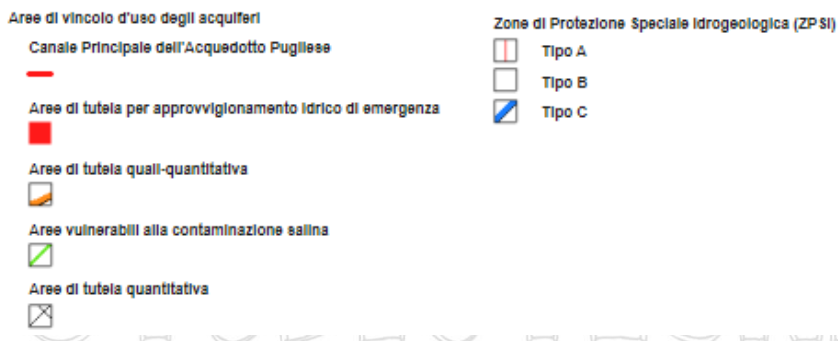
Aree di vincolo d'uso degli acquiferi

Canale Principale dell'Acquedotto Pugliese

Aree di tutela per approvvigionamento idrico di emergenza

Aree di tutela quali-quantitativa

Aree vulnerabili alla contaminazione salina

Aree di tutela quantitativa

Zone di Protezione Speciale Idrogeologica (ZPSI)

Tipo A

Tipo B

Tipo C